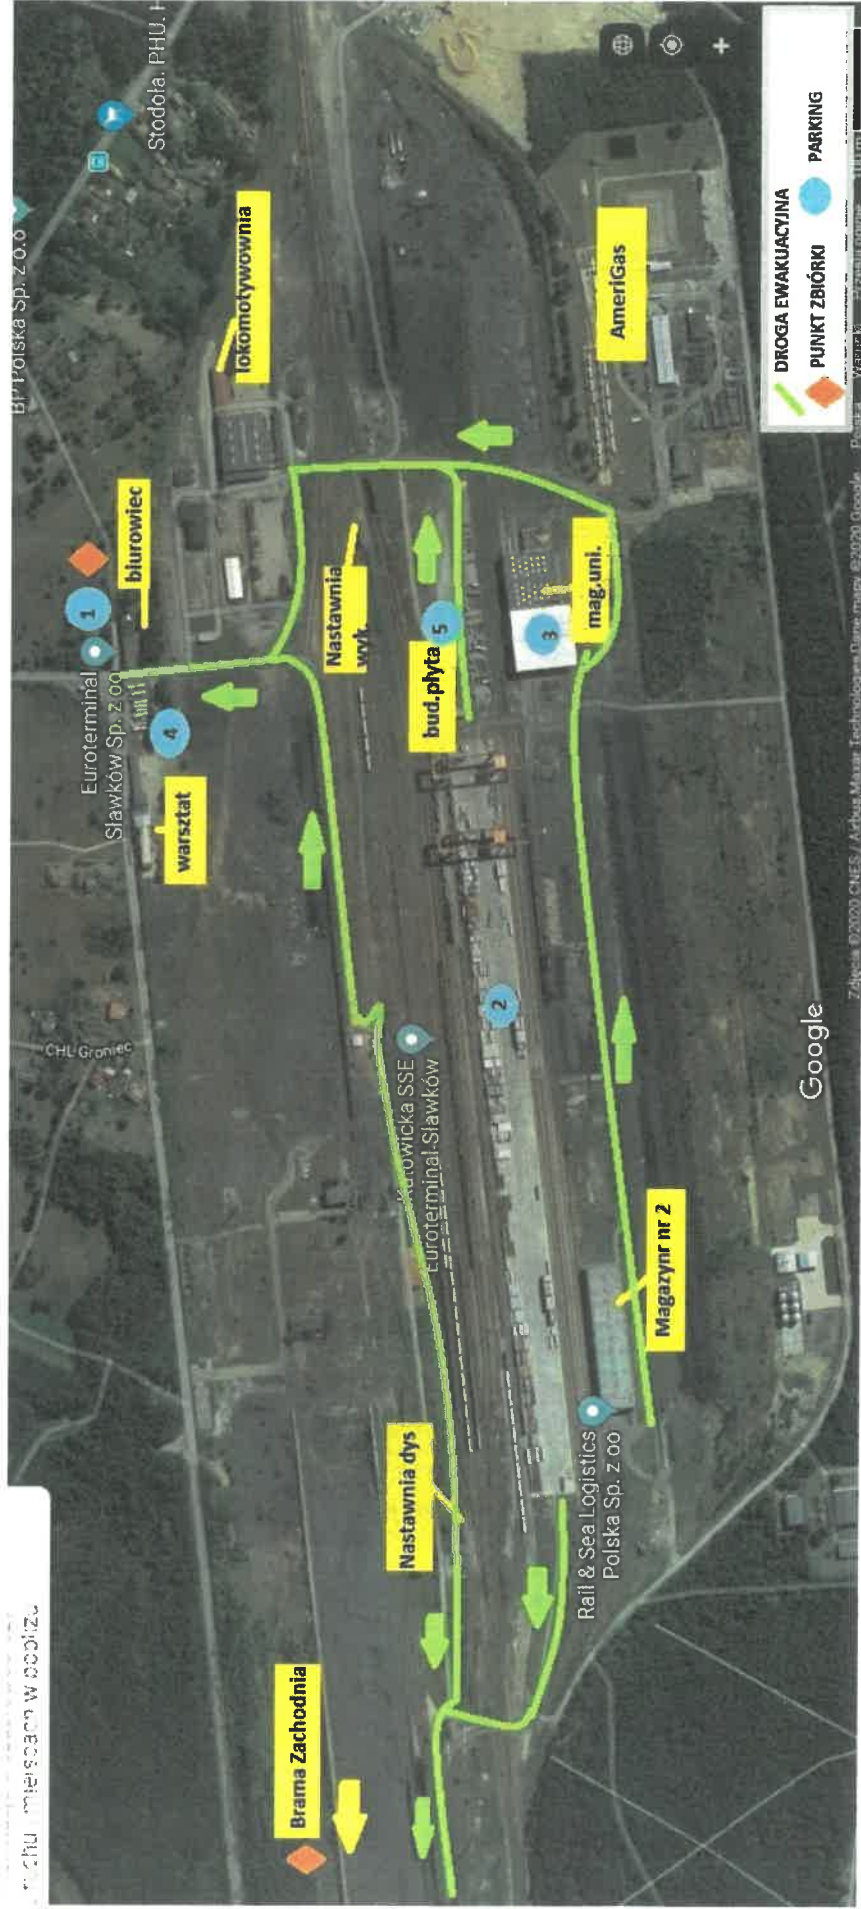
BP Polska Sp. z o.o
Stodoła. PHU. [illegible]
lokomotywownia
AmeriGas
DROGA EWAKUACYJNA
PUNKT ZBIÓRKI
PARKING
biurowiec
1
Euroterminal Sławków Sp. z o.o
Nastawnia wyk
5
bud.płyta
3
mag.uni.
4
warsztat
2
CHL Groniec
Katowicka SSE Euroterminal Sławków
Google
Magazyn nr 2
Nastawnia dys
Rail & Sea Logistics Polska Sp. z o.o
Brama Zachodnia
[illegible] miejscach w pobliżu
Zdjęcia ©2020 CNES / Airbus, Maxar Technologies, Dane mapy ©2020 Google